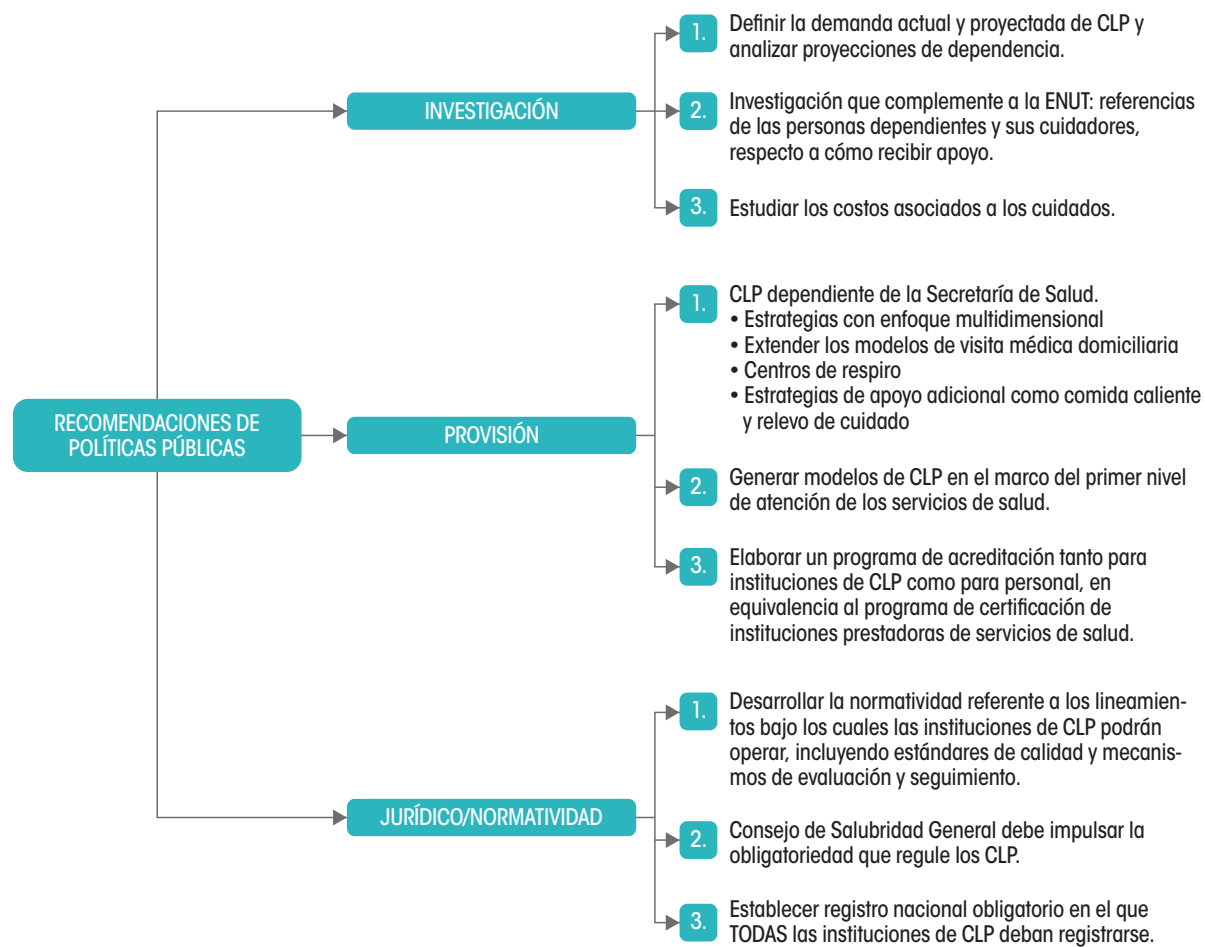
RECOMENDACIONES DE POLÍTICAS PÚBLICAS

INVESTIGACIÓN

1. Definir la demanda actual y proyectada de CLP y analizar proyecciones de dependencia.

2. Investigación que complemente a la ENUT: referencias de las personas dependientes y sus cuidadores, respecto a cómo recibir apoyo.

3. Estudiar los costos asociados a los cuidados.

PROVISIÓN

1. CLP dependiente de la Secretaría de Salud.
• Estrategias con enfoque multidimensional
• Extender los modelos de visita médica domiciliaria
• Centros de respiro
• Estrategias de apoyo adicional como comida caliente y relevo de cuidado

2. Generar modelos de CLP en el marco del primer nivel de atención de los servicios de salud.

3. Elaborar un programa de acreditación tanto para instituciones de CLP como para personal, en equivalencia al programa de certificación de instituciones prestadoras de servicios de salud.

JURÍDICO/NORMATIVIDAD

1. Desarrollar la normatividad referente a los lineamientos bajo los cuales las instituciones de CLP podrán operar, incluyendo estándares de calidad y mecanismos de evaluación y seguimiento.

2. Consejo de Salubridad General debe impulsar la obligatoriedad que regule los CLP.

3. Establecer registro nacional obligatorio en el que TODAS las instituciones de CLP deban registrarse.